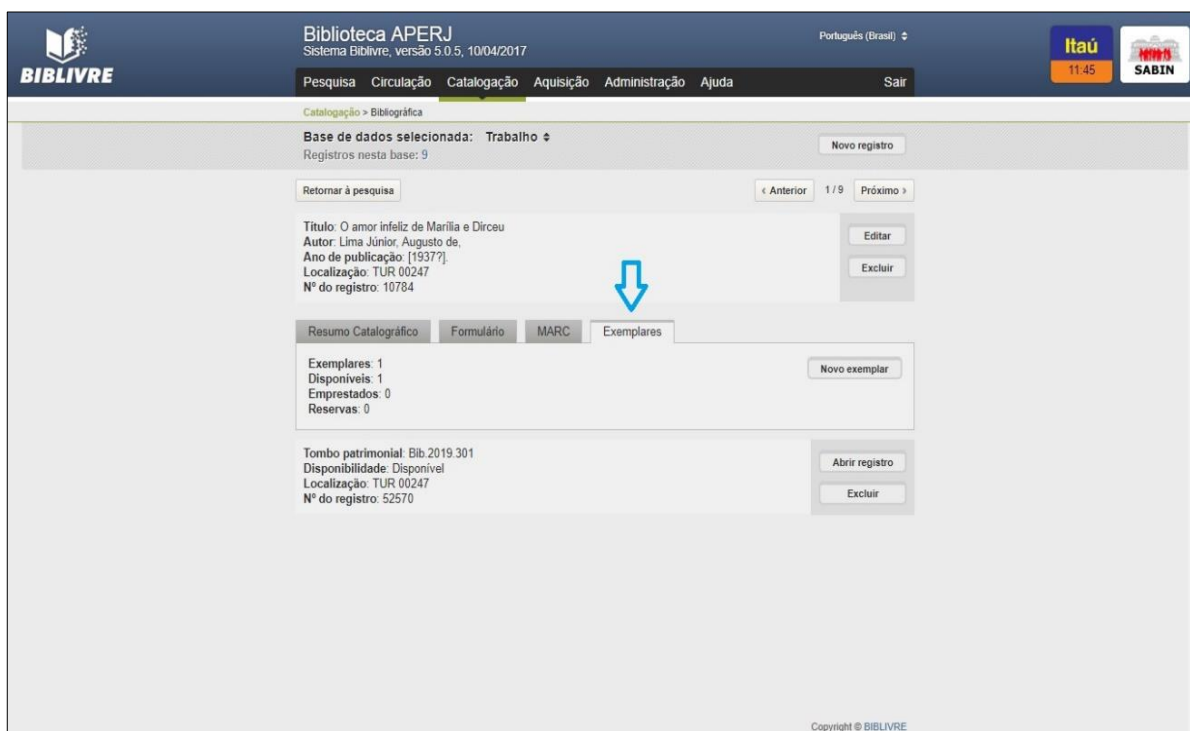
BIBLIVRE

Biblioteca APERJ
Sistema Biblivre, versão 5.0.5, 10/04/2017

Português (Brasil) ≑

Itaú
11:45

SABIN

Pesquisa Circulação Catalogação Aquisição Administração Ajuda Sair

Catalogação > Bibliográfica

Base de dados selecionada: Trabalho ≑
Registros nesta base: 9

Novo registro

Retornar à pesquisa

‹ Anterior 1 / 9 Próximo ›

Título: O amor infeliz de Marília e Dirceu
Autor: Lima Júnior, Augusto de,
Ano de publicação: [1937?].
Localização: TUR 00247
Nº do registro: 10784

Editar
Excluir

Resumo Catalográfico Formulário MARC Exemplares

Exemplares: 1
Disponíveis: 1
Emprestados: 0
Reservas: 0

Novo exemplar

Tombo patrimonial: Bib.2019.301
Disponibilidade: Disponível
Localização: TUR 00247
Nº do registro: 52570

Abrir registro
Excluir

Copyright © BIBLIVRE